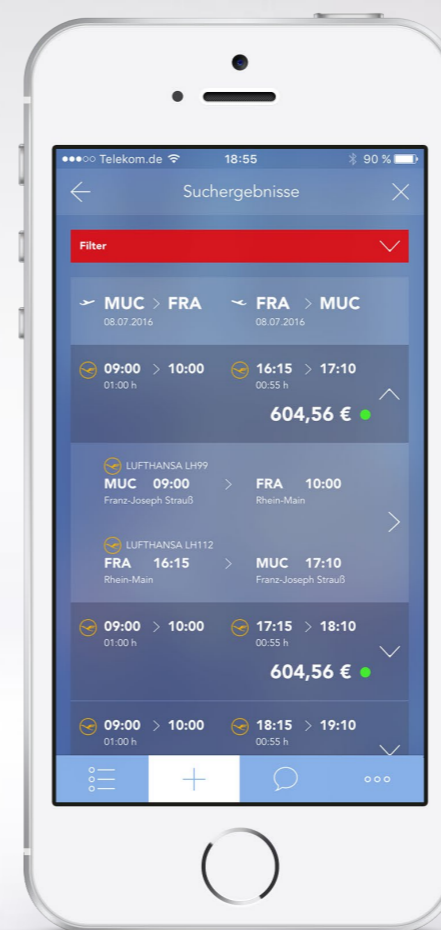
●●●○○ Telekom.de 18:55 90 %

Suchergebnisse

Filter

MUC > FRA
08.07.2016

FRA > MUC
08.07.2016

09:00 > 10:00
01:00 h

16:15 > 17:10
00:55 h

604,56 €

LUFTHANSA LH99
MUC 09:00 > FRA 10:00
Franz-Joseph Strauß Rhein-Main

LUFTHANSA LH112
FRA 16:15 > MUC 17:10
Rhein-Main Franz-Joseph Strauß

09:00 > 10:00
01:00 h

17:15 > 18:10
00:55 h

604,56 €

09:00 > 10:00
01:00 h

18:15 > 19:10
00:55 h